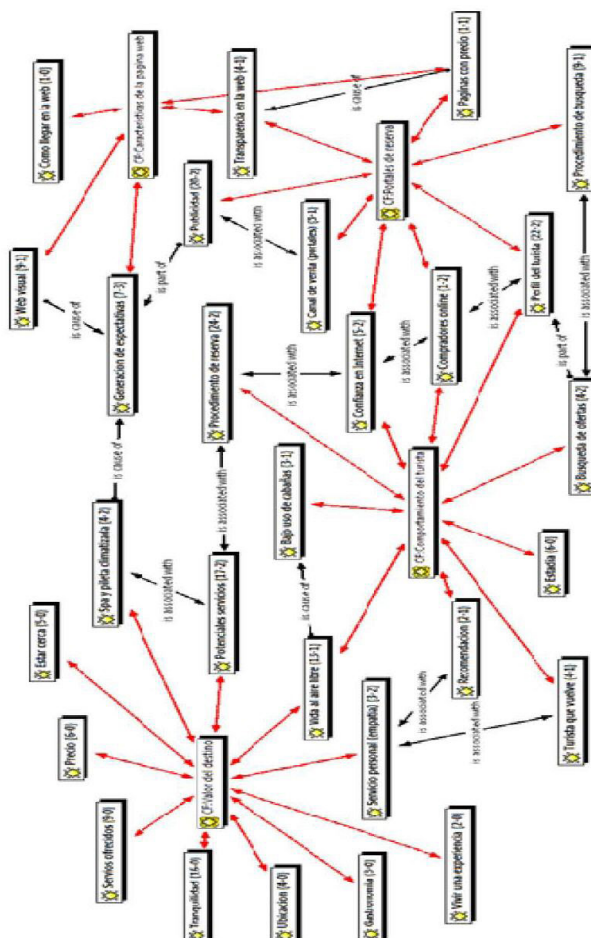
Como llegar en la web {1-0}

CF-Caracteristicas de la pagina web

Transparencia en la web {4-1}

Paginas con precio {1-1}

Procedimiento de busqueda {9-1}

is cause of

Web visual {9-1}

Publicidad {26-2}

CF-Portales de reserva

is cause of

Generacion de espectativas {1-3}

is part of

is associated with

Canal de venta (portales) {5-1}

Perfil del turista {22-2}

is associated with

Procedimiento de reserva {24-2}

Confianza en Internet {5-2}

is associated with

Compradores online {1-2}

is associated with

is part of

is associated with

is cause of

is associated with

Busqueda de ofertas {4-2}

Bajo uso de cabañas {3-1}

CF-Comportamiento del turista

Spa y pileta climatizada {4-2}

is associated with

Potenciales servicios {11-2}

Estadia {6-0}

Estar cerca {5-0}

is cause of

Vida al aire libre {11-1}

Recomendacion {2-1}

is associated with

Precio {6-0}

CF-Valor del destino

Servicio personal (empatia) {3-2}

is associated with

Turista que vuelve {4-1}

Servicios ofrecidos {9-0}

Tranquilidad {16-0}

Ubicacion {4-0}

Gastronomia {3-0}

Vivir una experiencia {2-0}